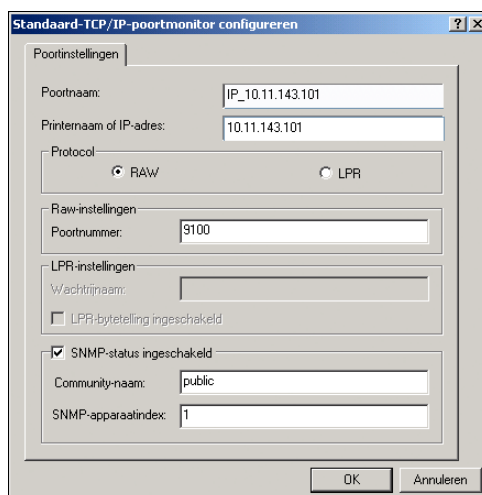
Standaard-TCP/IP-poortmonitor configureren ? X

Poortinstellingen

Poortnaam: IP_10.11.143.101

Printernaam of IP-adres: 10.11.143.101

Protocol

RAW

LPR

Raw-instellingen

Poortnummer: 9100

LPR-instellingen

Wachtrijnaam:

LPR-bytetelling ingeschakeld

SNMP-status ingeschakeld

Community-naam: public

SNMP-apparaatindex: 1

OK Annuleren